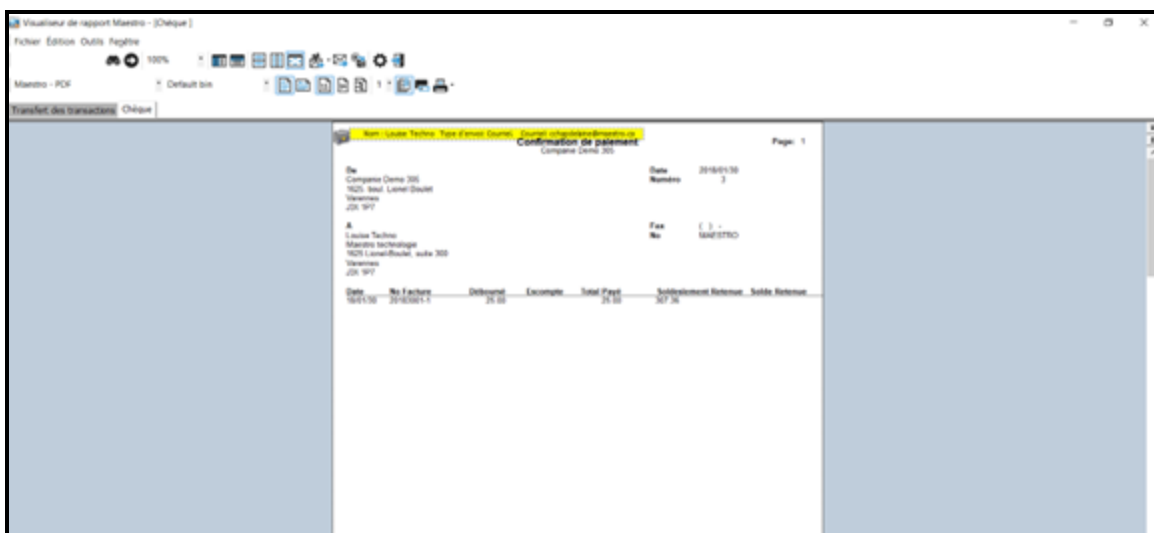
Visualiseur de rapport Maestro - [Chèque]

Fichier Édition Outils Fenêtre

100%

Maestro - PDF

Default bin

Transfert des transactions Chèque

Nom : Louise Techno Type d'envoi: Courriel Courriel: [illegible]@maestro.ca

Confirmation de paiement

Compagnie Demo 305

Page: 1

De
Compagnie Demo 305
1625, boul. Lionel Boulet
Varennes
J3X 1P7

Date 2018/01/30
Numéro 3

A
Louise Techno
Maestro technologie
1625 Lionel-Boulet, suite 300
Varennes
J3X 1P7

Fax ( ) -
No MAESTRO

| Date | No Facture | Déboursé | Escompte | Total Payé | Soldeàlement Retenue | Solde Retenue |
|---|---|---|---|---|---|---|
| 18/01/30 | 20180001-1 | 25.00 | | 25.00 | 307.36 | |